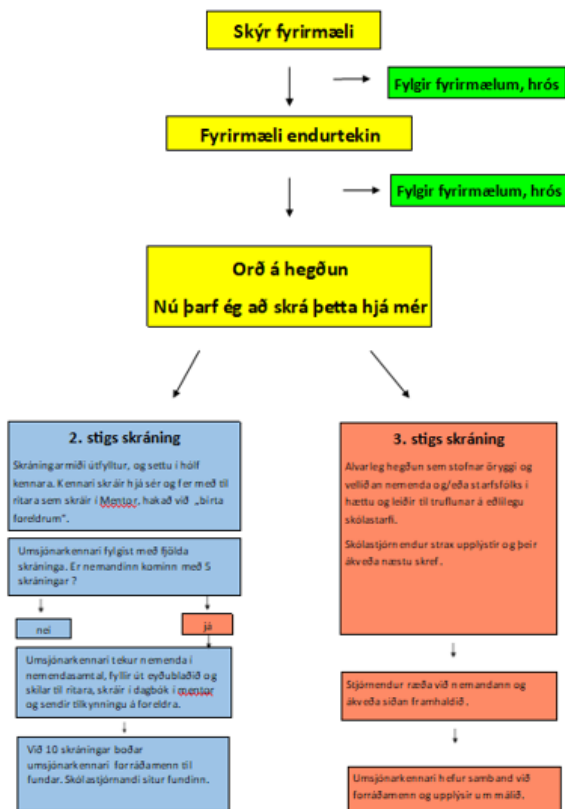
Skýr fyrirmæli

Fylgir fyrirmælum, hrós

Fyrirmæli endurtekin

Fylgir fyrirmælum, hrós

Orð á hegðun

Nú þarf ég að skrá þetta hjá mér

2. stigs skráning

Skráningarmiði útfylltur, og settu í hólf kennara. Kennari skráir hjá sér og fer með til ritara sem skráir í Mentor, hakað við „birta foreldrum".

Umsjónarkennari fylgist með fjölda skráninga. Er nemandinn kominn með 5 skráningar ?

nei

já

Umsjónarkennari tekur nemenda í nemendasamtal, fyllir út eyðublaðið og skilar til ritara, skráir í dagbók í mentor og sendir tilkynningu á foreldra.

Við 10 skráningar boðar umsjónarkennari forráðamenn til fundar. Skólastjórnandi situr fundinn.

3. stigs skráning

Alvarleg hegðun sem stofnar öryggi og vellíðan nemenda og/eða starfsfólks í hættu og leiðir til truflunar á eðlilegu skólastarfi.

Skólastjórnendur strax upplýstir og þeir ákveða næstu skref.

Stjórnendur ræða við nemandann og ákveða síðan framhaldið.

Umsjónarkennari hefur samband við forráðamenn og upplýsir um málið.